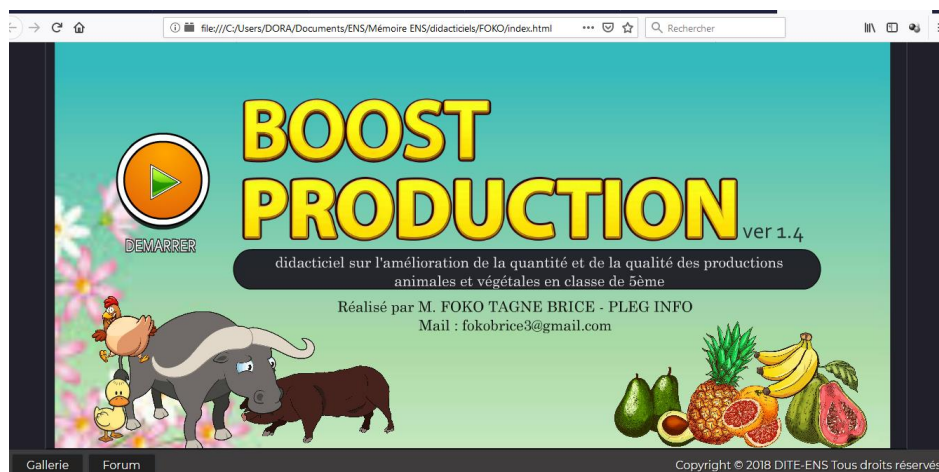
file:///C:/Users/DORA/Documents/ENS/Mémoire ENS/didacticiels/FOKO/index.html

Rechercher

BOOST PRODUCTION ver 1.4

DEMARRER

didacticiel sur l'amélioration de la quantité et de la qualité des productions animales et végétales en classe de 5ème

Réalisé par M. FOKO TAGNE BRICE - PLEG INFO
Mail : fokobrice3@gmail.com

Gallerie Forum

Copyright © 2018 DITE-ENS Tous droits réservés